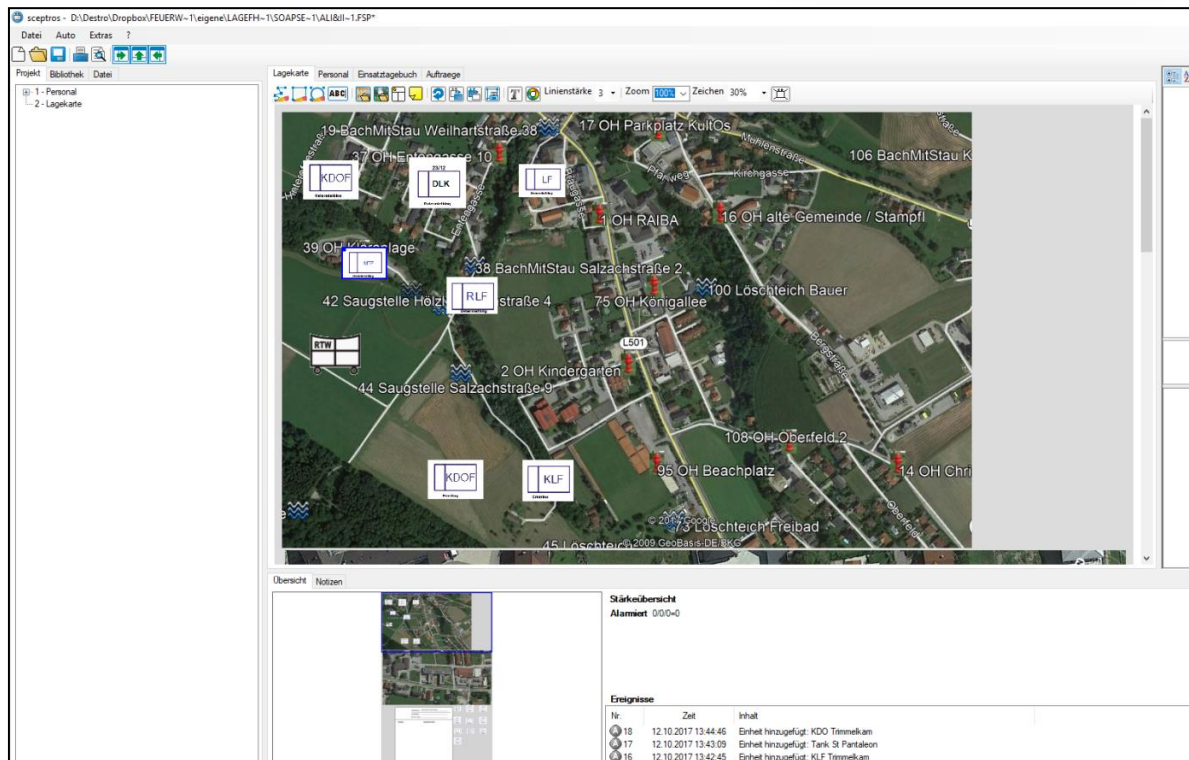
sceptros - D:\Destro\Dropbox\FEUERW~1\eigene\LAGEFH~1\SOAPSE~1\ALI&II~1.FSP*

Datei Auto Extras ?

Projekt Bibliothek Datei

1 - Personal
2 - Lagekarte

Lagekarte Personal Einsatztagebuch Auftraege

Linienstärke 3 | Zoom 100% Zeichen 30%

19 BachMitStau Weilhartstraße 38
17 OH Parkplatz KultOs
37 OH Erlengasse 10
KDOF
DLK
LF
Kirchgasse
106 BachMitStau K
1 OH RAIBA
16 OH alte Gemeinde / Stampfl
39 OH Kläranlage
38 BachMitStau Salzachstraße 2
RLF
100 Löschteich Bauer
42 Saugstelle Holzstraße 4
75 OH Königallee
RTW
L501
2 OH Kindergarten
44 Saugstelle Salzachstraße 9
108 OH Oberfeld 2
KDOF
KLF
95 OH Beachplatz
14 OH Chri
73 Löschteich Freibad
45 Löschteic
© 2009 GeoBasis-DE/BKG

Übersicht Notizen

Stärkeübersicht
Alarmiert 0/0/0=0

Ereignisse

| Nr. | Zeit | Inhalt |
|---|---|---|
| 18 | 12.10.2017 13:44:46 | Einheit hinzugefügt: KDO Trimmelkam |
| 17 | 12.10.2017 13:43:09 | Einheit hinzugefügt: Tank St Pantaleon |
| 16 | 12.10.2017 13:42:45 | Einheit hinzugefügt: KLF Trimmelkam |